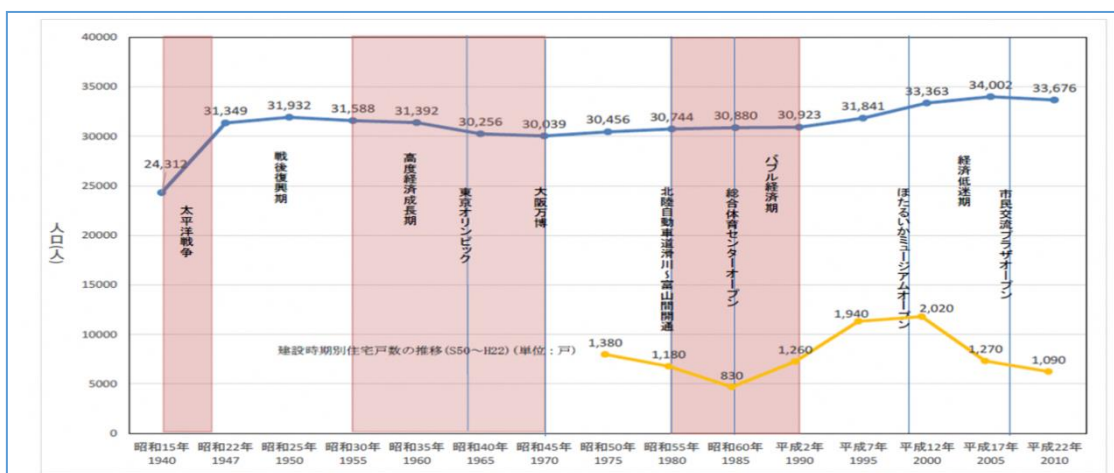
40000
35000
30000
25000
20000
15000
10000
5000
0

人口(人)

24,312
31,349
31,932
31,588
31,392
30,256
30,039
30,456
30,744
30,880
30,923
31,841
33,363
34,002
33,676

太平洋戦争
戦後復興期
高度経済成長期
東京オリンピック
大阪万博
北陸自動車道滑川~富山間開通
総合体育センターオープン
バブル経済期
ほたるいかミュージアムオープン
経済低迷期
市民交流プラザオープン

建設時期別住宅戸数の推移(S50~H22)(単位:戸)

1,380
1,180
830
1,260
1,940
2,020
1,270
1,090

昭和15年 1940
昭和22年 1947
昭和25年 1950
昭和30年 1955
昭和35年 1960
昭和40年 1965
昭和45年 1970
昭和50年 1975
昭和55年 1980
昭和60年 1985
平成2年 1990
平成7年 1995
平成12年 2000
平成17年 2005
平成22年 2010